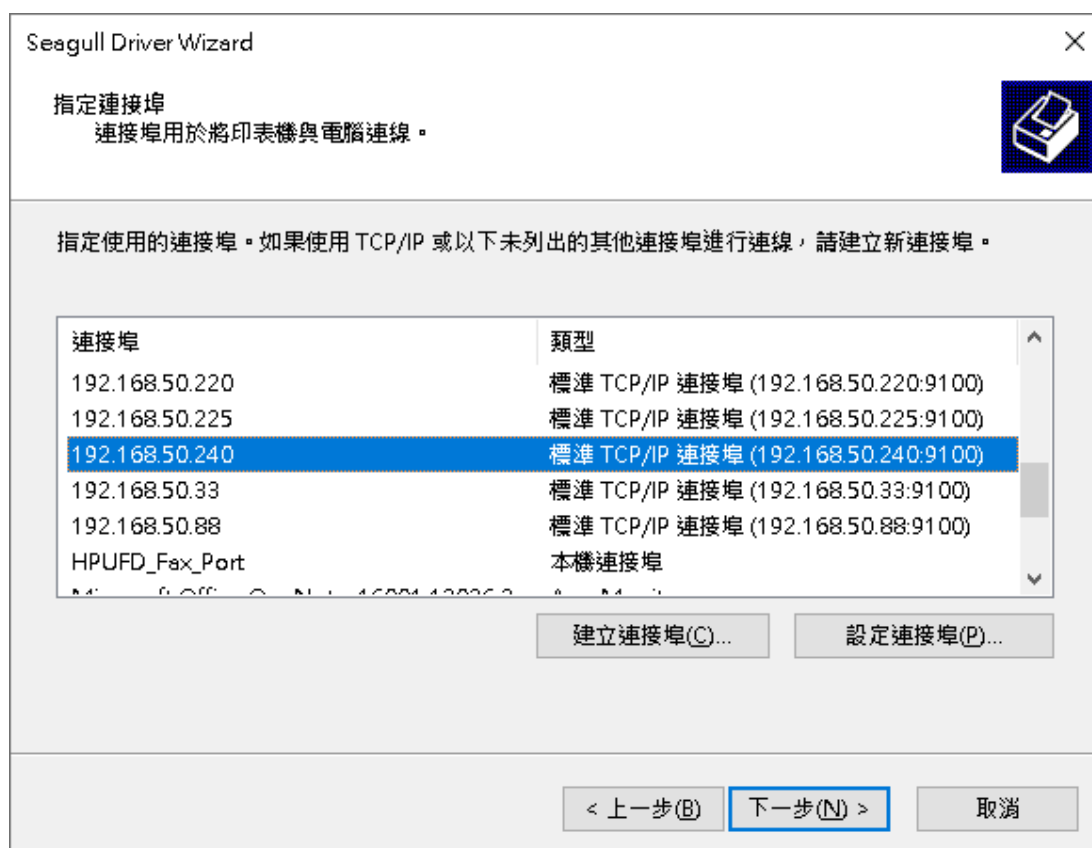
Seagull Driver Wizard

×

指定連接埠
連接埠用於將印表機與電腦連線。

指定使用的連接埠。如果使用 TCP/IP 或以下未列出的其他連接埠進行連線，請建立新連接埠。

| 連接埠 | 類型 |
|---|---|
| 192.168.50.220 | 標準 TCP/IP 連接埠 (192.168.50.220:9100) |
| 192.168.50.225 | 標準 TCP/IP 連接埠 (192.168.50.225:9100) |
| 192.168.50.240 | 標準 TCP/IP 連接埠 (192.168.50.240:9100) |
| 192.168.50.33 | 標準 TCP/IP 連接埠 (192.168.50.33:9100) |
| 192.168.50.88 | 標準 TCP/IP 連接埠 (192.168.50.88:9100) |
| HPUFD_Fax_Port | 本機連接埠 |
| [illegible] | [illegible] |

建立連接埠(C)... 設定連接埠(P)...

< 上一步(B) 下一步(N) > 取消